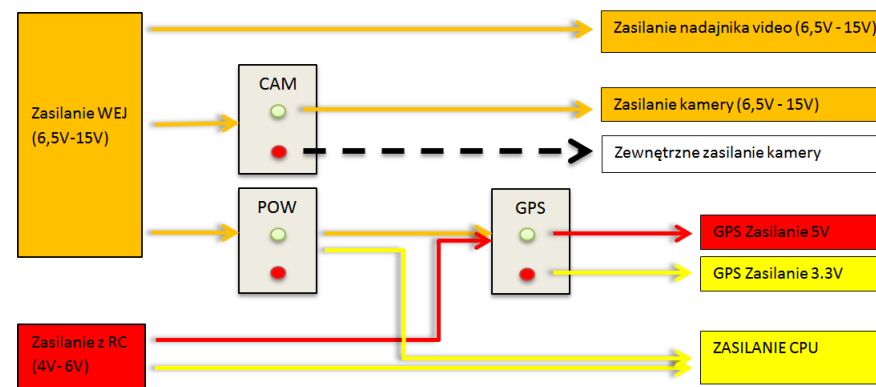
Zasilanie WEJ (6,5V-15V)

Zasilanie nadajnika video (6,5V - 15V)

CAM

Zasilanie kamery (6,5V - 15V)

Zewnętrzne zasilanie kamery

POW

GPS

GPS Zasilanie 5V

GPS Zasilanie 3.3V

Zasilanie z RC (4V- 6V)

ZASILANIE CPU